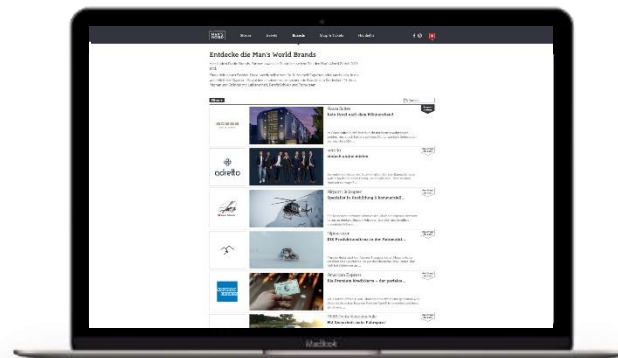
Entdecke die Man's World Brands

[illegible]

adretto

Kein Hotel nach dem Rätsenschwert

Gesucht & gefunden

Spezialist in Entführung & Kommerziell...

Ihr Produktionsfilm in der Partnerzeit...

Die Premium Kreditkarte – der perfekte...

MacBook